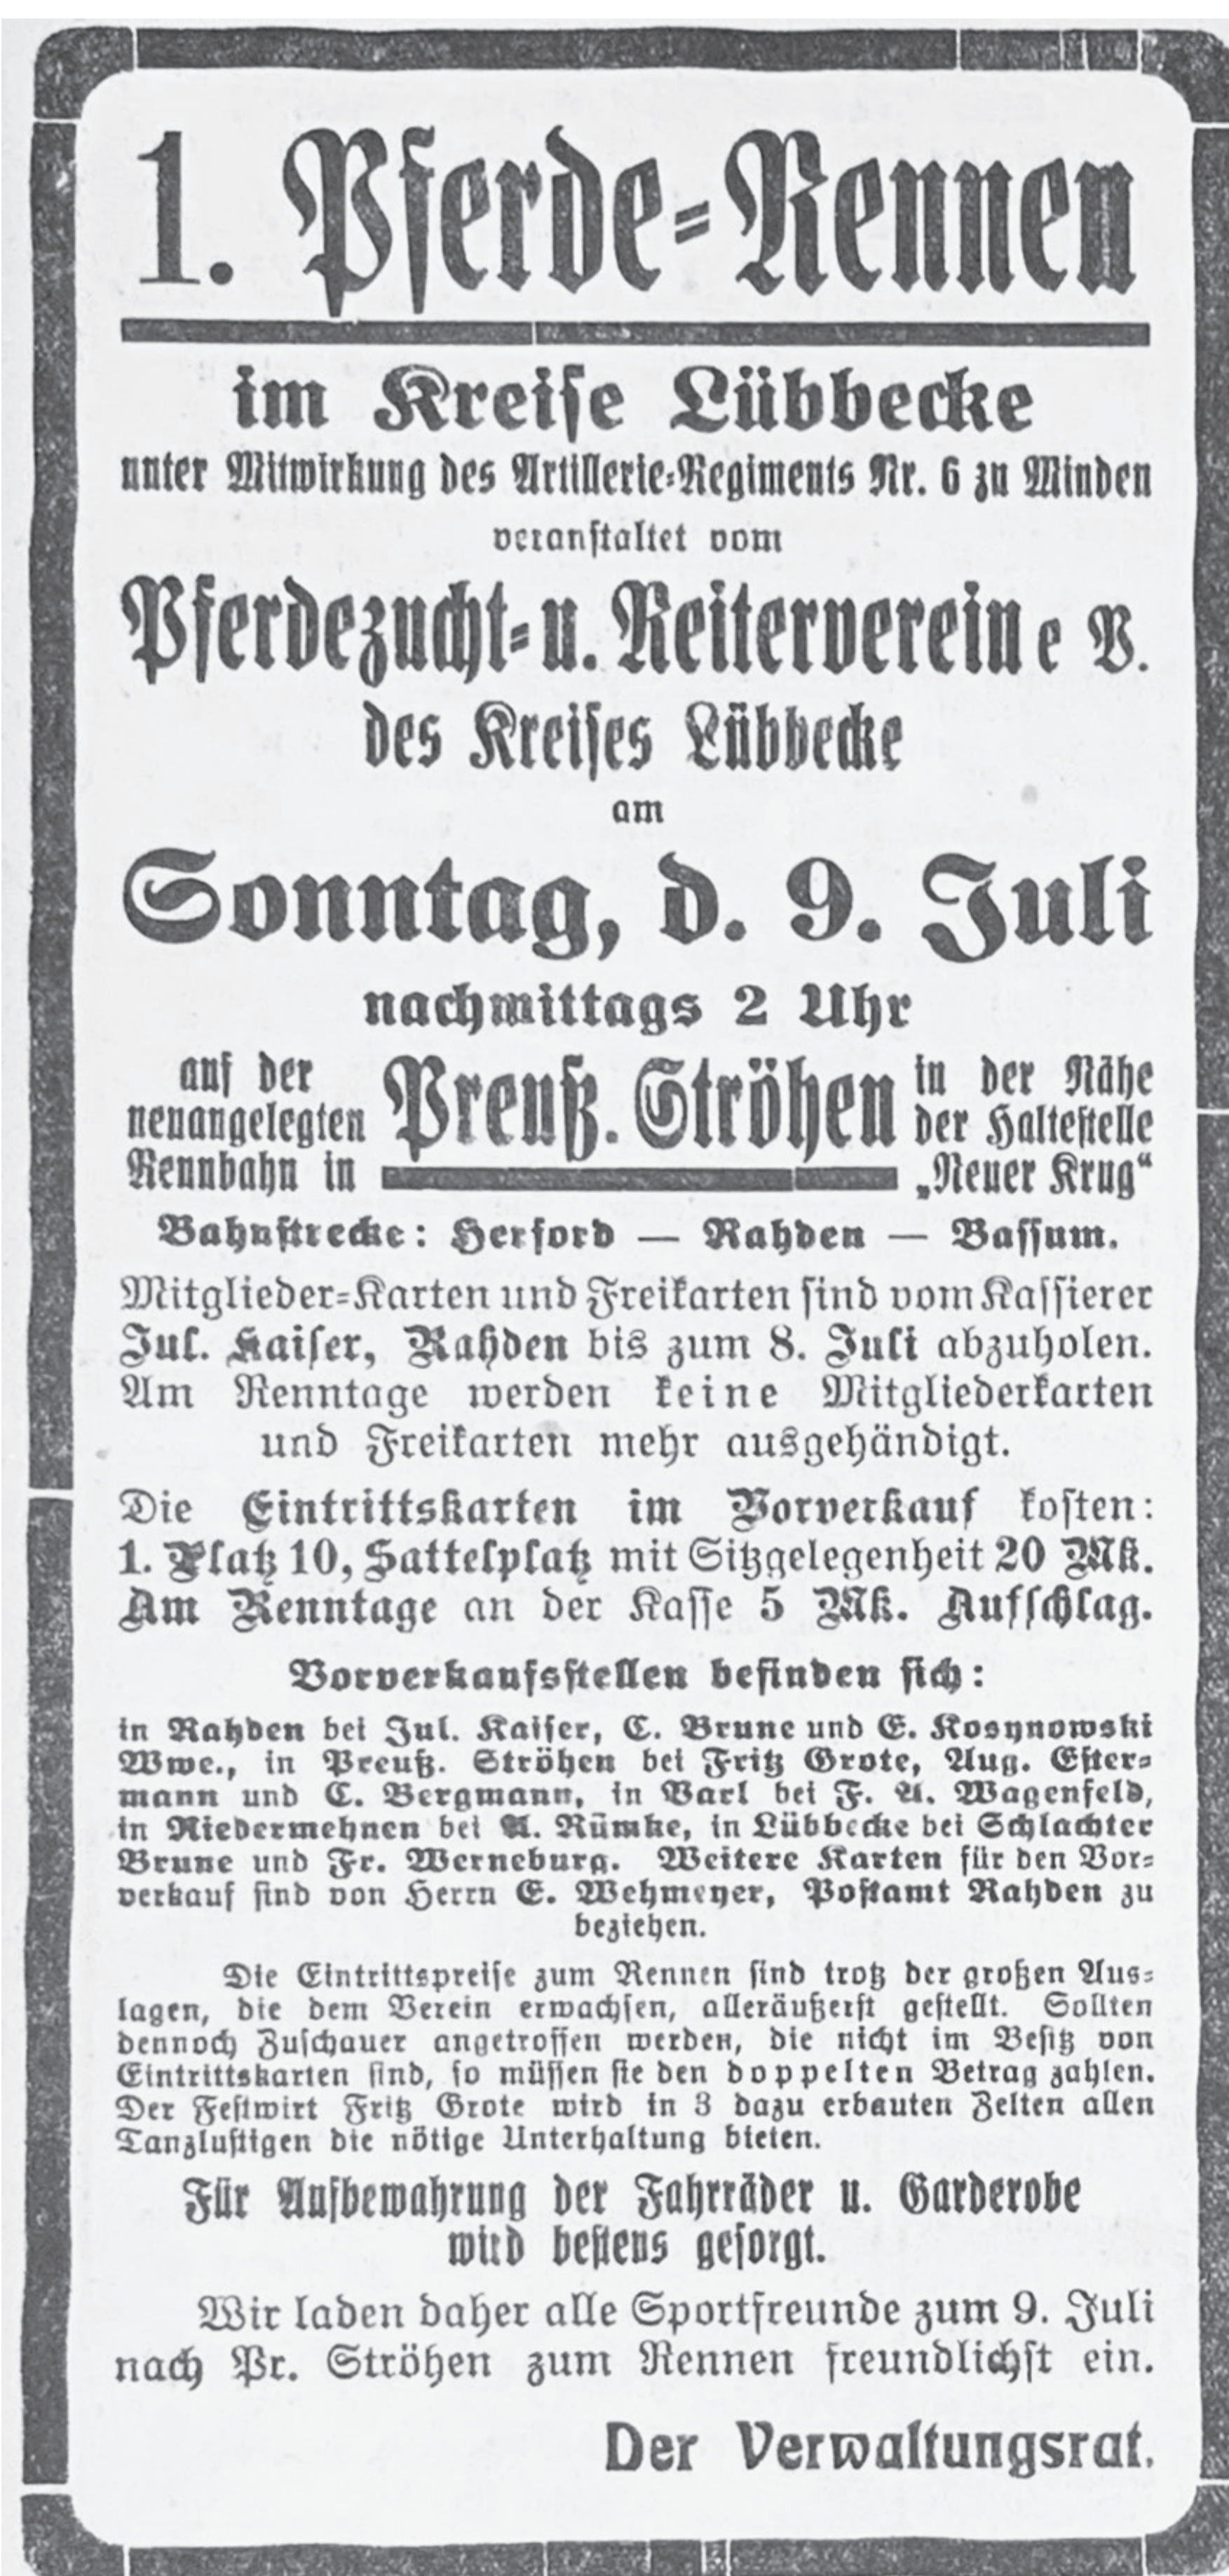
1. Pferde=Rennen

im Kreise Lübbecke

unter Mitwirkung des Artillerie=Regiments Nr. 6 zu Minden

veranstaltet vom

Pferdezucht= u. Reiterverein e V. des Kreises Lübbecke

am

Sonntag, d. 9. Juli

nachmittags 2 Uhr

auf der neuangelegten Rennbahn in Preuß. Ströhen in der Nähe der Haltestelle „Neuer Krug"

Bahnstrecke: Herford — Rahden — Bassum.

Mitglieder=Karten und Freikarten sind vom Kassierer Jul. Kaiser, Rahden bis zum 8. Juli abzuholen. Am Renntage werden keine Mitgliederkarten und Freikarten mehr ausgehändigt.

Die Eintrittskarten im Vorverkauf kosten: 1. Platz 10, Sattelplatz mit Sitzgelegenheit 20 Mk. Am Renntage an der Kasse 5 Mk. Aufschlag.

Vorverkaufsstellen befinden sich:

in Rahden bei Jul. Kaiser, C. Brune und E. Kosynowski Wwe., in Preuß. Ströhen bei Fritz Grote, Aug. Estermann und C. Bergmann, in Varl bei F. A. Wagenfeld, in Niedermehnen bei A. Rümke, in Lübbecke bei Schlachter Brune und Fr. Werneburg. Weitere Karten für den Vorverkauf sind von Herrn E. Wehmeyer, Postamt Rahden zu beziehen.

Die Eintrittspreise zum Rennen sind trotz der großen Auslagen, die dem Verein erwachsen, alleräußerst gestellt. Sollten dennoch Zuschauer angetroffen werden, die nicht im Besitz von Eintrittskarten sind, so müssen sie den doppelten Betrag zahlen. Der Festwirt Fritz Grote wird in 3 dazu erbauten Zelten allen Tanzlustigen die nötige Unterhaltung bieten.

Für Aufbewahrung der Fahrräder u. Garderobe wird bestens gesorgt.

Wir laden daher alle Sportfreunde zum 9. Juli nach Pr. Ströhen zum Rennen freundlichst ein.

Der Verwaltungsrat.